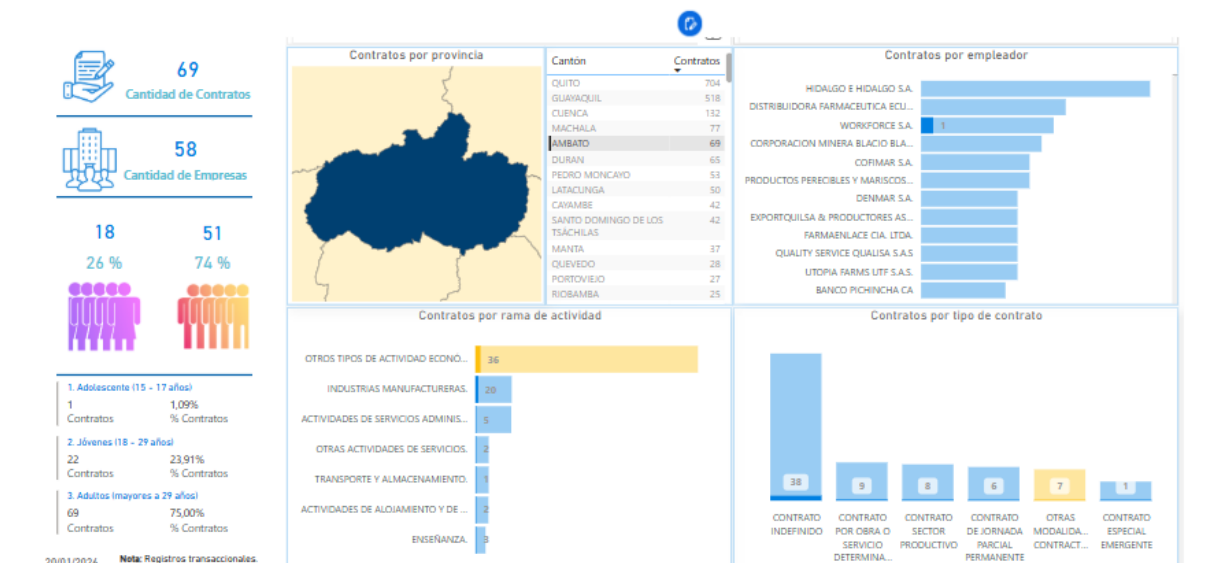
69
Cantidad de Contratos

58
Cantidad de Empresas

18
26 %

51
74 %

1. Adolescente (15 - 17 años)
1
Contratos
1,09%
% Contratos

2. Jóvenes (18 - 29 años)
22
Contratos
23,91%
% Contratos

3. Adultos (mayores a 29 años)
69
Contratos
75,00%
% Contratos

20/01/2024
Nota: Registros transaccionales.

Contratos por provincia

| Cantón | Contratos |
|---|---|
| QUITO | 704 |
| GUAYAQUIL | 518 |
| CUENCA | 132 |
| MACHALA | 77 |
| AMBATO | 69 |
| DURAN | 65 |
| PEDRO MONCAYO | 53 |
| LATACUNGA | 50 |
| CAYAMBE | 42 |
| SANTO DOMINGO DE LOS TSÁCHILAS | 42 |
| MANTA | 37 |
| QUEVEDO | 28 |
| PORTOVIEJO | 27 |
| RIOBAMBA | 25 |

Contratos por empleador
HIDALGO E HIDALGO S.A.
DISTRIBUIDORA FARMACEUTICA ECU...
WORKFORCE S.A. 1
CORPORACION MINERA BLACIO BLA...
COFIMAR S.A.
PRODUCTOS PERECIBLES Y MARISCOS...
DENMAR S.A.
EXPORTQUILSA & PRODUCTORES AS...
FARMAENLACE CIA. LTDA.
QUALITY SERVICE QUALISA S.A.S
UTOPIA FARMS UTF S.A.S.
BANCO PICHINCHA CA

Contratos por rama de actividad
OTROS TIPOS DE ACTIVIDAD ECONÓ... 36
INDUSTRIAS MANUFACTURERAS. 20
ACTIVIDADES DE SERVICIOS ADMINIS... 5
OTRAS ACTIVIDADES DE SERVICIOS. 2
TRANSPORTE Y ALMACENAMIENTO. 1
ACTIVIDADES DE ALOJAMIENTO Y DE ... 2
ENSEÑANZA. 3

Contratos por tipo de contrato
38 CONTRATO INDEFINIDO
9 CONTRATO POR OBRA O SERVICIO DETERMINA...
8 CONTRATO SECTOR PRODUCTIVO
6 CONTRATO DE JORNADA PARCIAL PERMANENTE
7 OTRAS MODALIDA... CONTRACT...
1 CONTRATO ESPECIAL EMERGENTE